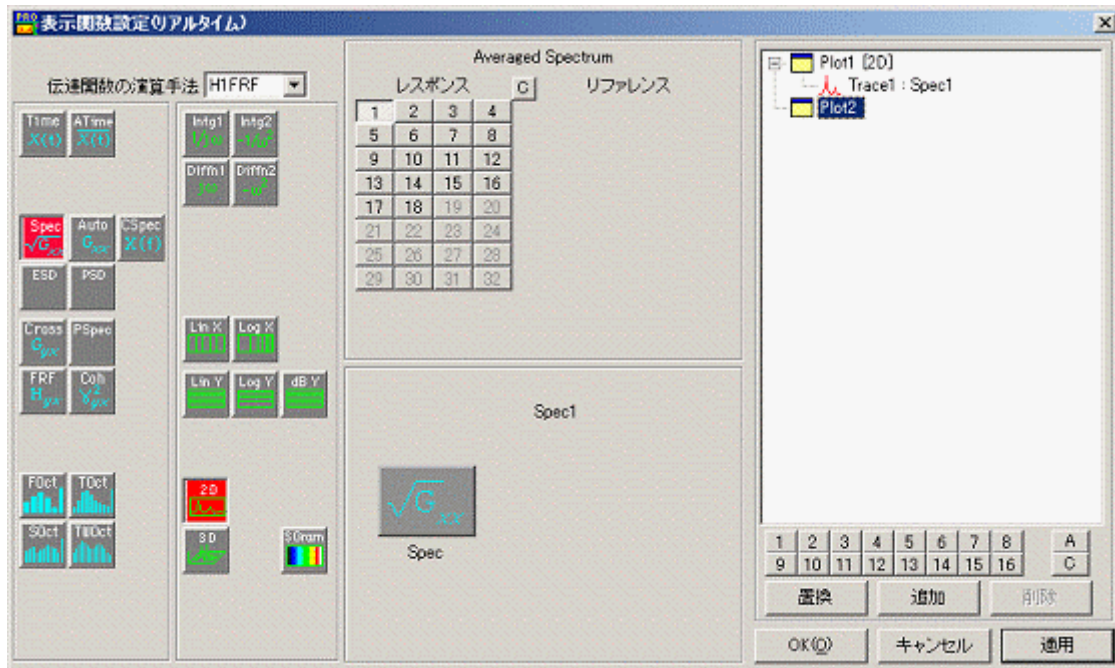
表示関数設定(リアルタイム)

伝達関数の演算手法 H1FRF

Time $X(t)$ ATime $\overline{X(t)}$

Spec $\sqrt{G_{xx}}$ Auto $G_{xx}$ CSpec $X(f)$

ESD PSD

Cross $G_{yx}$ PSpec

FRF $H_{yx}$ Coh $\gamma^2_{yx}$

FOct TOct

SOct TWOct

Intg1 $1/j\omega$ Intg2 $-1/\omega^2$

Diffn1 $j\omega$ Diffn2 $-\omega^2$

Lin X Log X

Lin Y Log Y dB Y

2D

3D SGram

Averaged Spectrum

レスポンス C リファレンス

| 1 | 2 | 3 | 4 |
|---|---|---|---|
| 5 | 6 | 7 | 8 |
| 9 | 10 | 11 | 12 |
| 13 | 14 | 15 | 16 |
| 17 | 18 | 19 | 20 |
| 21 | 22 | 23 | 24 |
| 25 | 26 | 27 | 28 |
| 29 | 30 | 31 | 32 |

Spec1

$\sqrt{G_{xx}}$

Spec

Plot1 [2D]
Trace1 : Spec1
Plot2

| 1 | 2 | 3 | 4 | 5 | 6 | 7 | 8 | A |
|---|---|---|---|---|---|---|---|---|
| 9 | 10 | 11 | 12 | 13 | 14 | 15 | 16 | C |

置換 追加 削除

OK(O) キャンセル 適用